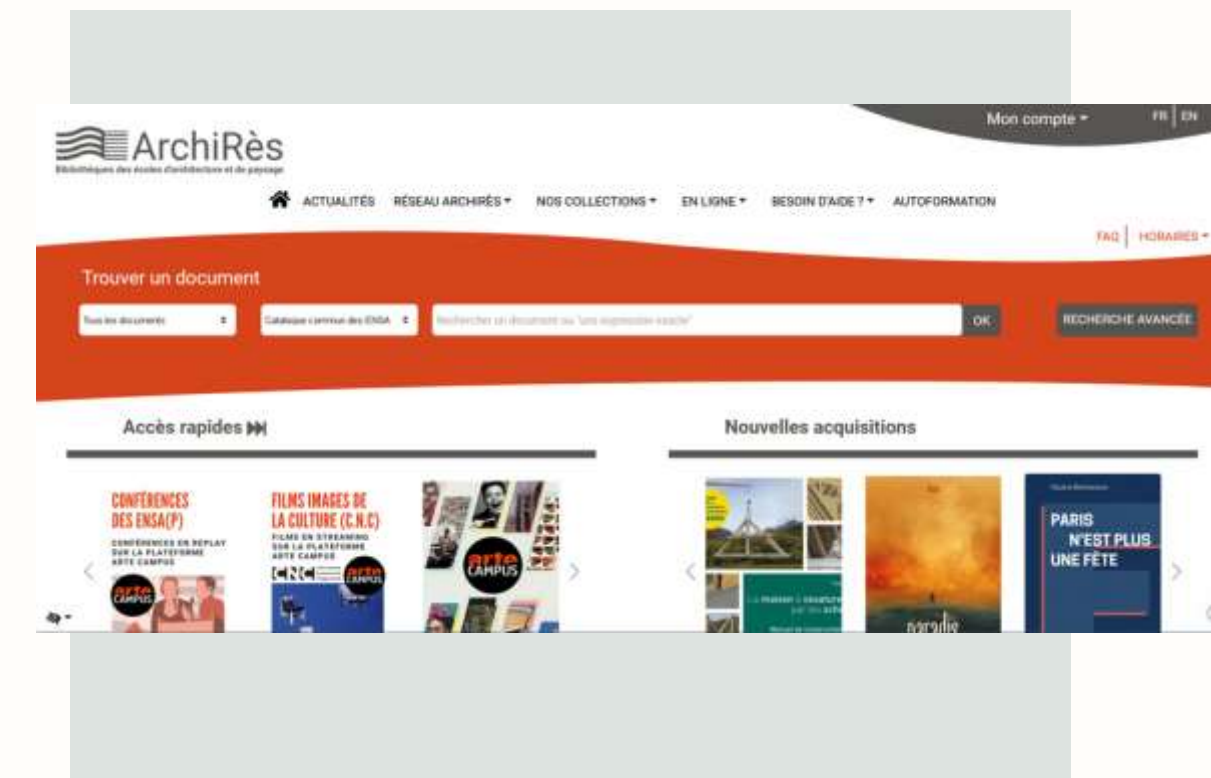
Mon compte ▾

FR | EN

ArchiRès

Bibliothèques des écoles d'architecture et de paysage

ACTUALITÉS RÉSEAU ARCHIRÈS ▾ NOS COLLECTIONS ▾ EN LIGNE ▾ BESOIN D'AIDE ? ▾ AUTOFORMATION

FAQ | HORAIRES ▾

Trouver un document

Tous les documents

Catalogue commun des ENSA

Rechercher un document ou "une expression exacte"

OK

RECHERCHE AVANCÉE

Accès rapides

Nouvelles acquisitions

CONFÉRENCES DES ENSA(P)

CONFÉRENCES EN REPLAY SUR LA PLATEFORME ARTE CAMPUS

arte CAMPUS

FILMS IMAGES DE LA CULTURE (C.N.C)

FILMS EN STREAMING SUR LA PLATEFORME ARTE CAMPUS

CNC

arte CAMPUS

arte CAMPUS

PARIS N'EST PLUS UNE FÊTE

paradis

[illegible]